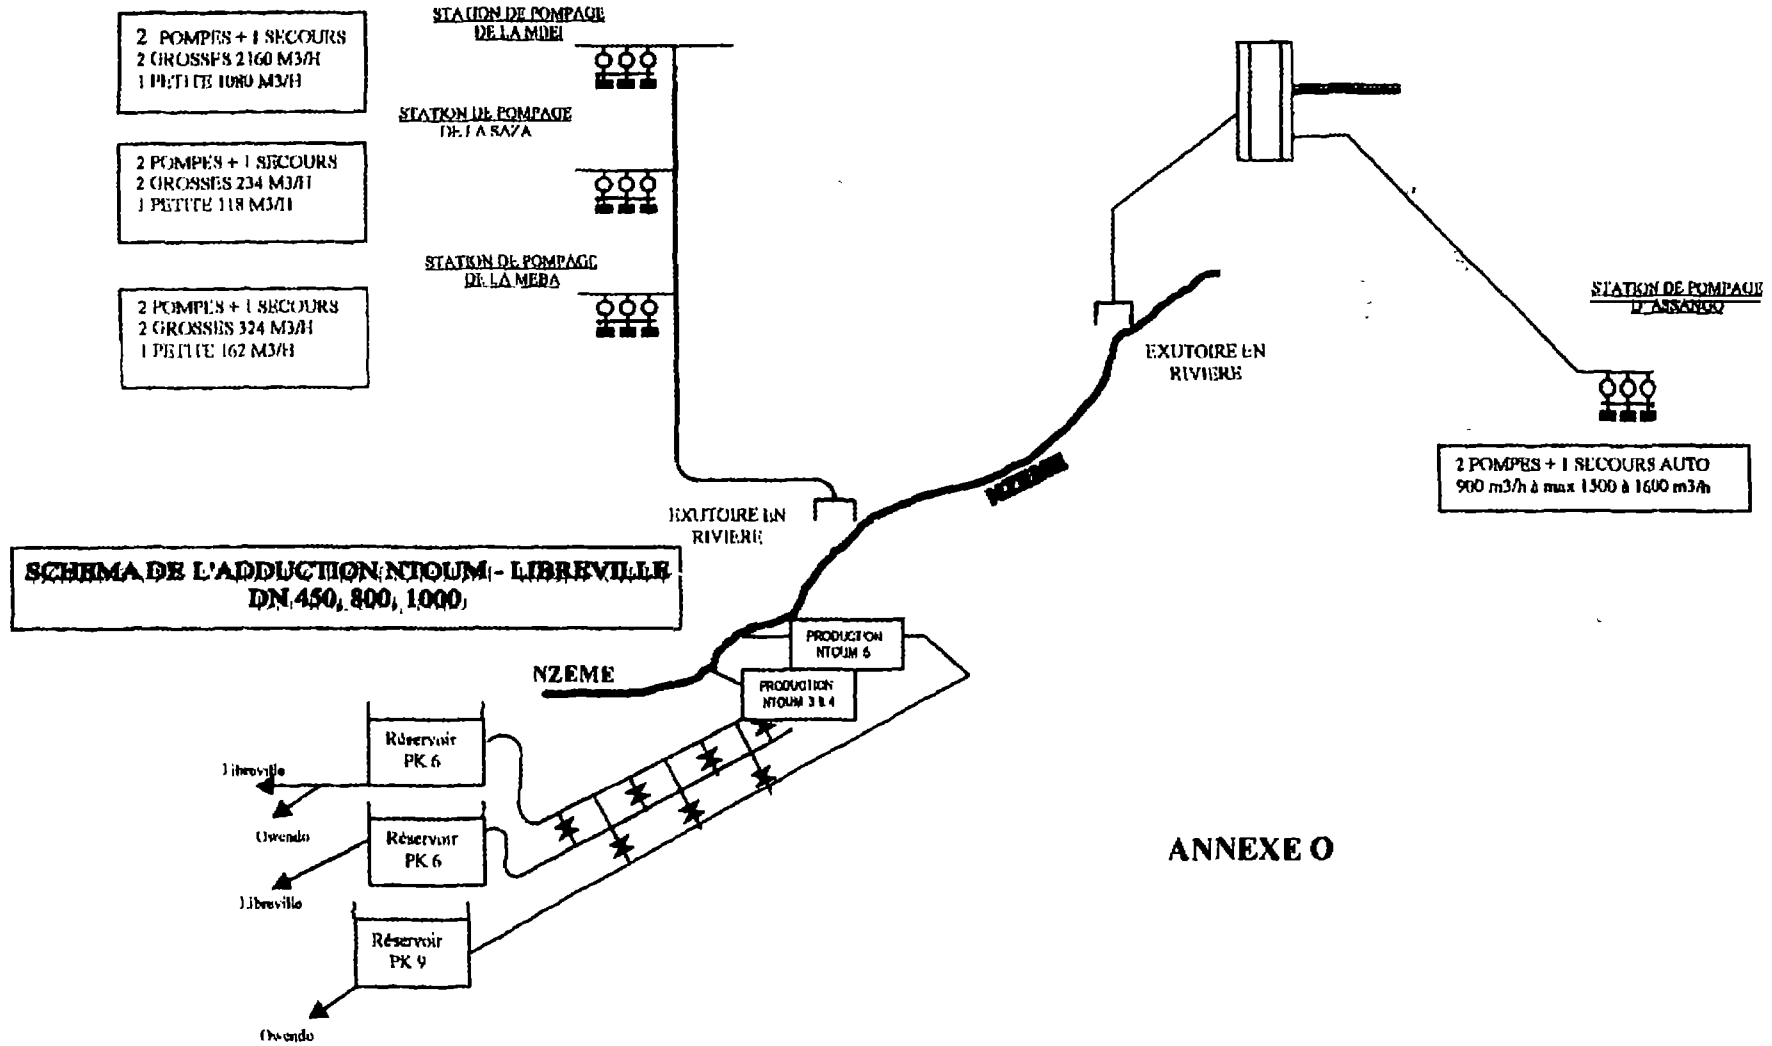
2 POMPES + 1 SECOURS
2 GROSSES 2160 M3/H
1 PETITE 1080 M3/H

STATION DE POMPAGE DE LA MBEI

STATION DE POMPAGE DE LA SAZA

2 POMPES + 1 SECOURS
2 GROSSES 234 M3/H
1 PETITE 118 M3/H

STATION DE POMPAGE DE LA MEBA

2 POMPES + 1 SECOURS
2 GROSSES 324 M3/H
1 PETITE 162 M3/H

EXUTOIRE EN RIVIERE

STATION DE POMPAGE D'ASSANGO

2 POMPES + 1 SECOURS AUTO
900 m3/h à max 1500 à 1600 m3/h

EXUTOIRE EN RIVIERE

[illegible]

SCHEMA DE L'ADDUCTION NTOUM - LIBREVILLE
DN 450, 800, 1000

PRODUCTION NTOUM 6

NZEME

PRODUCTION NTOUM 3 & 4

Réservoir PK 6

Libreville

Owendo

Réservoir PK 6

Libreville

Réservoir PK 9

Owendo

ANNEXE O